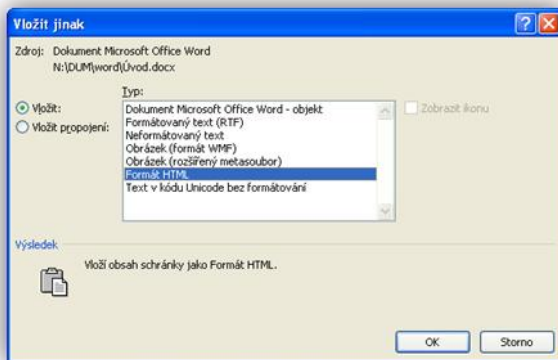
Vložit jinak

Zdroj: Dokument Microsoft Office Word
N:\DUM\word\Úvod.docx

Typ:

Vložit:
Vložit propojení:

Dokument Microsoft Office Word - objekt
Formátovaný text (RTF)
Neformátovaný text
Obrázek (formát WMF)
Obrázek (rozšířený metasoubor)
Formát HTML
Text v kódu Unicode bez formátování

Zobrazit ikonu

Výsledek

Vloží obsah schránky jako Formát HTML.

OK
Storno